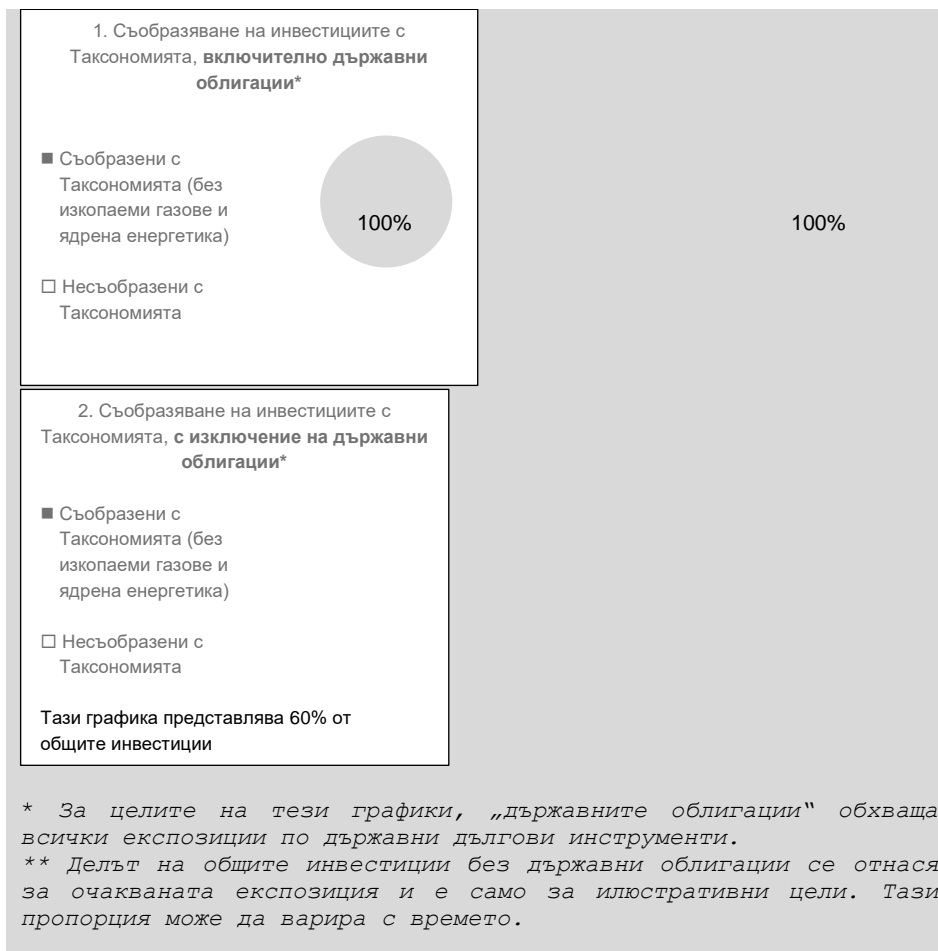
1. Съобразяване на инвестициите с Таксономията, **включително държавни облигации***

■ Съобразени с Таксономията (без изкопаеми газове и ядрена енергетика)

☐ Несъобразени с Таксономията

100%

100%

2. Съобразяване на инвестициите с Таксономията, **с изключение на държавни облигации***

■ Съобразени с Таксономията (без изкопаеми газове и ядрена енергетика)

☐ Несъобразени с Таксономията

Тази графика представлява 60% от общите инвестиции

* За целите на тези графики, „държавните облигации" обхваща всички експозиции по държавни дългови инструменти.
** Делът на общите инвестиции без държавни облигации се отнася за очакваната експозиция и е само за илюстративни цели. Тази пропорция може да варира с времето.